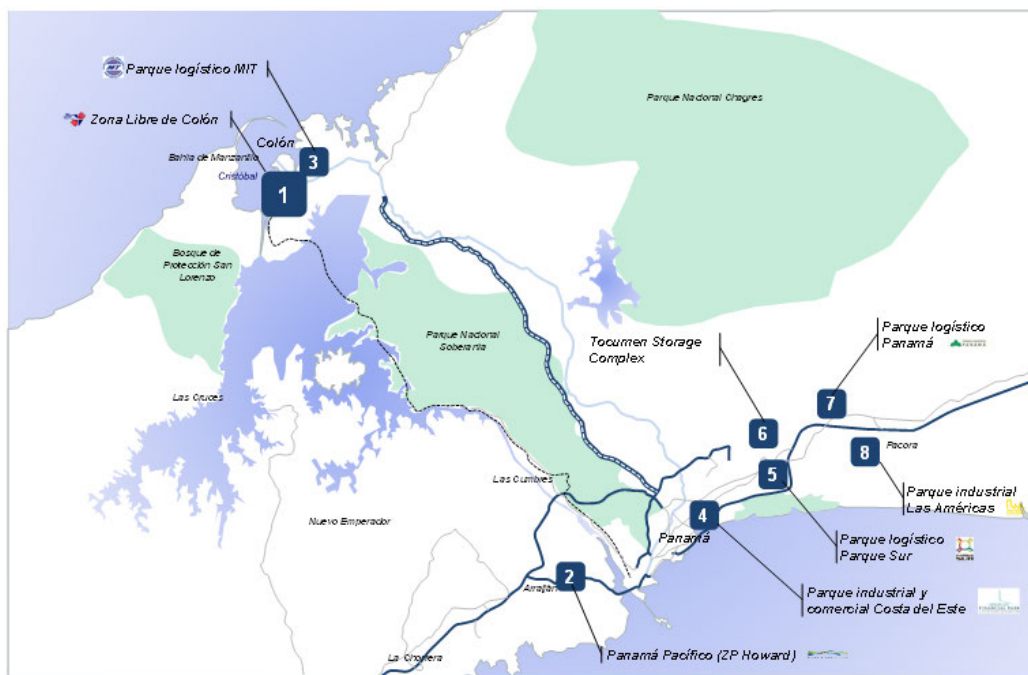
Parque logístico MIT

Zona Libre de Colón

Colón

Bahía de Manzanillo

Cristóbal

3

1

Parque Nacional Chagres

Bosque de Protección San Lorenzo

Parque Nacional Soberanía

Tocumen Storage Complex

Parque logístico Panamá

Las Cruces

7

6

8

Pacora

5

Las Cumbres

Parque industrial Las Américas

Nuevo Emperador

4

Panamá

Parque logístico Parque Sur

2

Arraiján

Parque industrial y comercial Costa del Este

La Chorrera

Panamá Pacífico (ZP Howard)